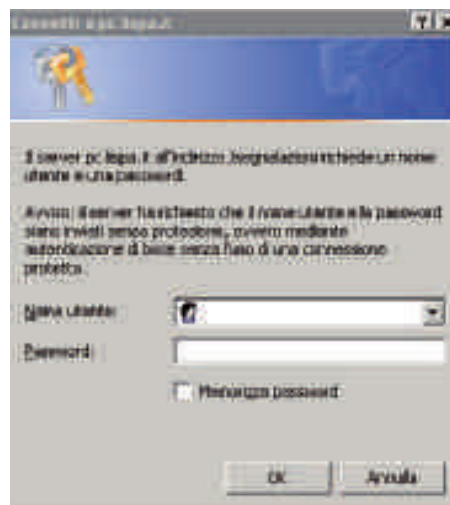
Connetti a pc.logui.it

Il server pc.logui.it all'indirizzo /segnalazioni richiede un nome utente e una password.

Avviso: il server ha richiesto che il nome utente e la password siano inviati senza protezione, ovvero mediante autenticazione di base senza l'uso di una connessione protetta.

Nome utente:

Password:

Memorizza password

OK

Annulla